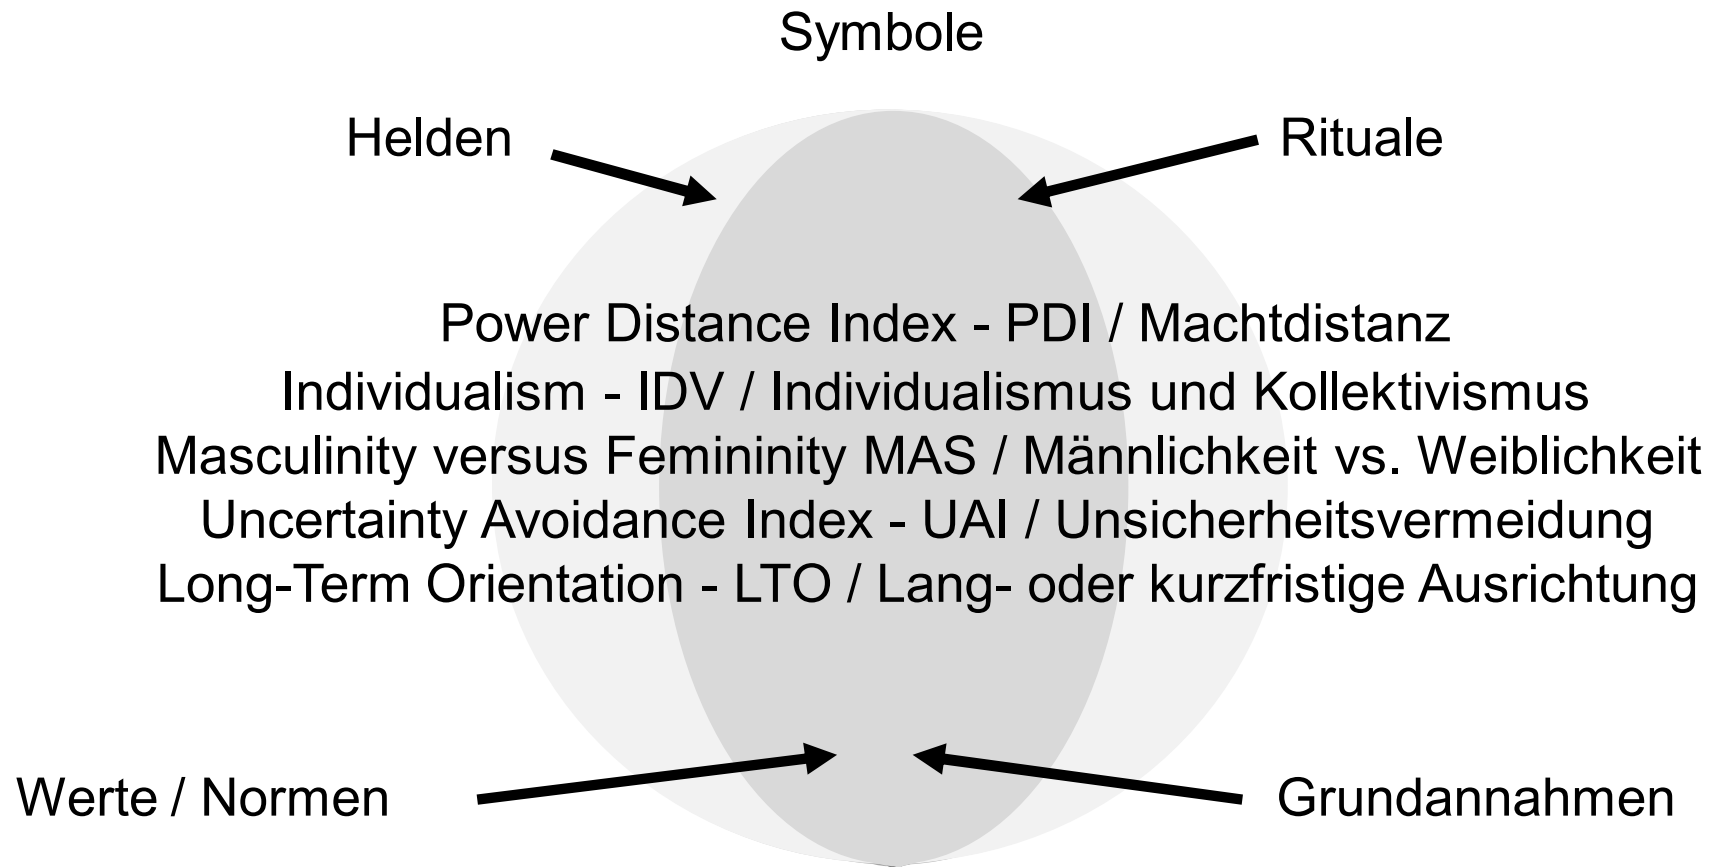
Symbole

Helden

Rituale

Power Distance Index - PDI / Machtdistanz
Individualism - IDV / Individualismus und Kollektivismus
Masculinity versus Femininity MAS / Männlichkeit vs. Weiblichkeit
Uncertainty Avoidance Index - UAI / Unsicherheitsvermeidung
Long-Term Orientation - LTO / Lang- oder kurzfristige Ausrichtung

Werte / Normen

Grundannahmen